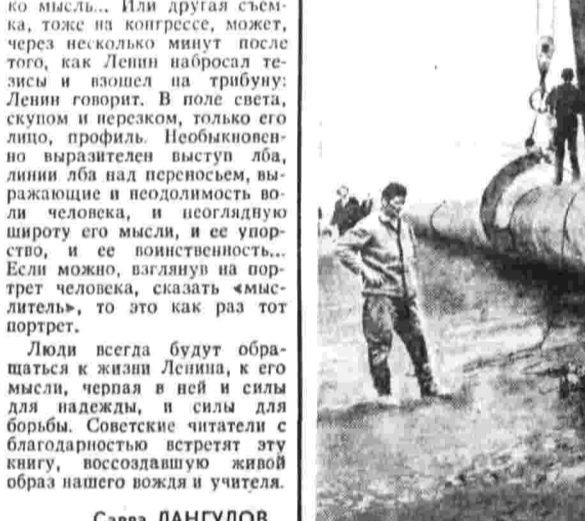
ко мысль... Или другая съемка, тоже на конгрессе, может, через несколько минут после того, как Ленин набросал тезисы и взошел на трибуну: Ленин говорит. В поле света, скупом и нерезком, только его лицо, профиль. Необыкновенно выразителен выступ лба, линии лба над переносьем, выражающие и неодолимость воли человека, и неоглядную широту его мысли, и ее упорство, и ее воинственность... Если можно, взглянув на портрет человека, сказать «мыслитель», то это как раз тот портрет.

Люди всегда будут обращаться к жизни Ленина, к его мысли, черпая в ней и силы для надежды, и силы для борьбы. Советские читатели с благодарностью встретят эту книгу, воссоздавшую живой образ нашего вождя и учителя.

Савва ДАНГУЛОВ.